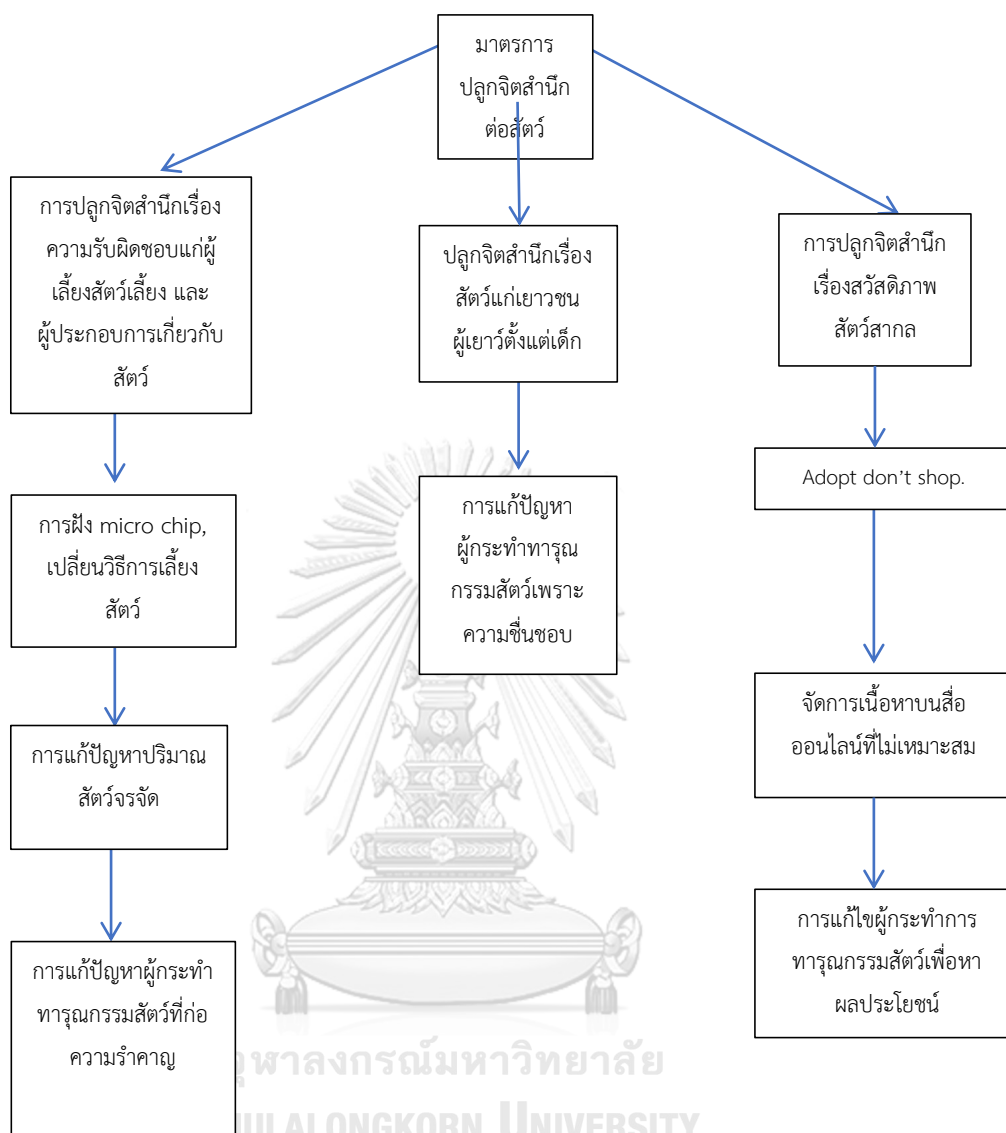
มาตรการ
ปลูกจิตสำนึก
ต่อสัตว์

การปลูกจิตสำนึกเรื่องความรับผิดชอบแก่ผู้เลี้ยงสัตว์เลี้ยง และผู้ประกอบการเกี่ยวกับสัตว์

การฝัง micro chip, เปลี่ยนวิธีการเลี้ยงสัตว์

การแก้ปัญหาปริมาณสัตว์จรจัด

การแก้ปัญหาผู้กระทำทารุณกรรมสัตว์ที่ก่อความรำคาญ

ปลูกจิตสำนึกเรื่องสัตว์แก่เยาวชน ผู้เยาว์ตั้งแต่เด็ก

การแก้ปัญหาผู้กระทำทารุณกรรมสัตว์เพราะความชื่นชอบ

การปลูกจิตสำนึกเรื่องสวัสดิภาพสัตว์สากล

Adopt don't shop.

จัดการเนื้อหาบนสื่อออนไลน์ที่ไม่เหมาะสม

การแก้ไขผู้กระทำการทารุณกรรมสัตว์เพื่อหาผลประโยชน์

จุฬาลงกรณ์มหาวิทยาลัย
CHULALONGKORN UNIVERSITY